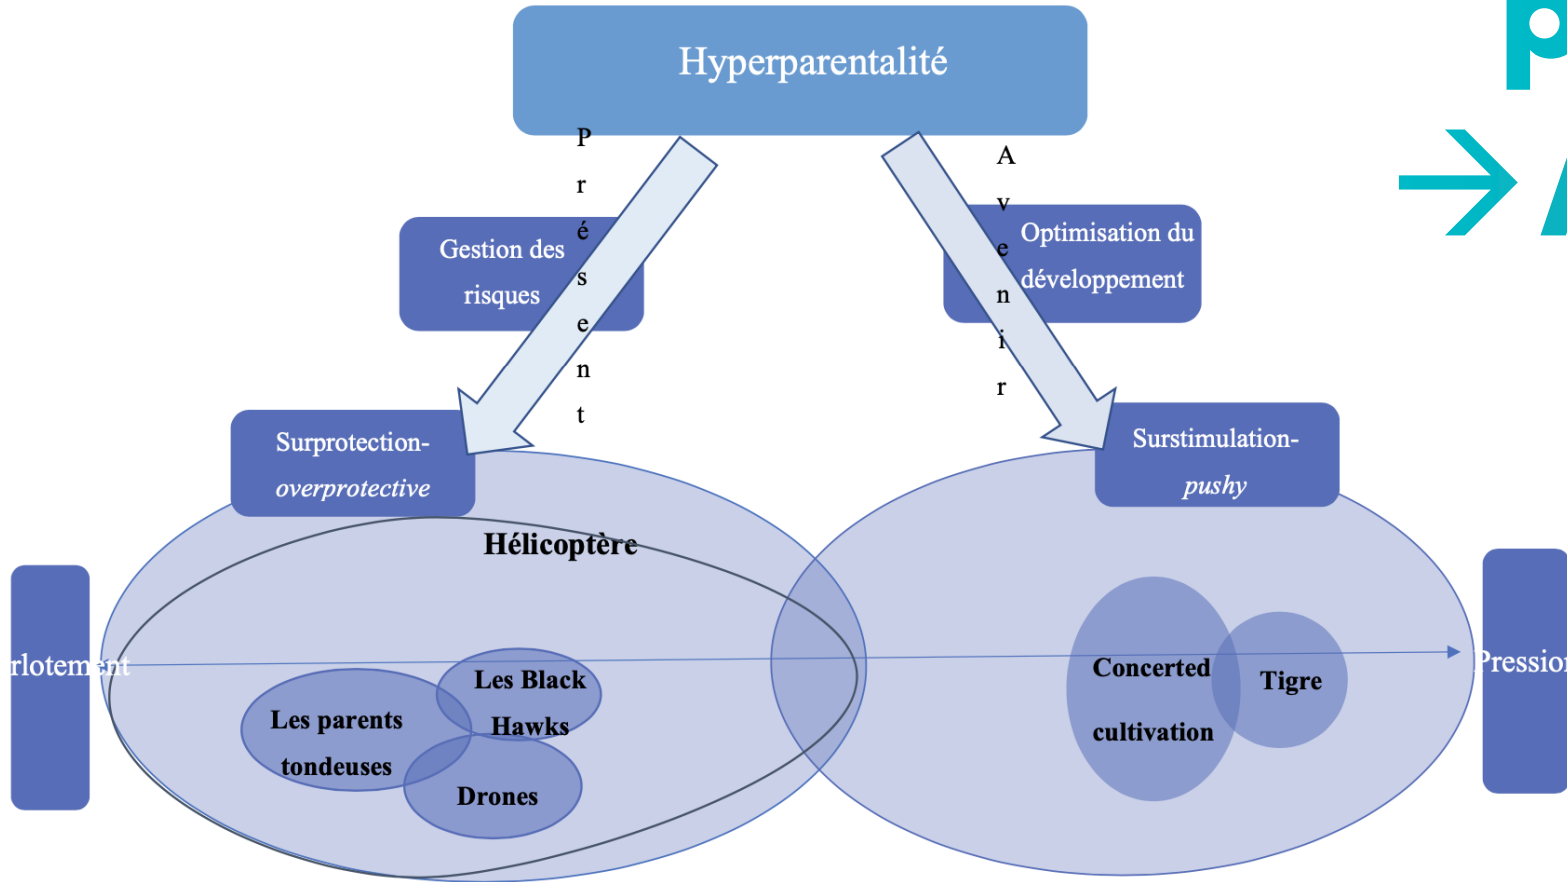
Hyperparentalité

Présent

Avenir

Gestion des risques

Optimisation du développement

Surprotection-
*overprotective*

Surstimulation-
*pushy*

Hélicoptère

rlotement

Pressio

Les Black Hawks

Les parents tondeuses

Drones

Concerted cultivation

Tigre